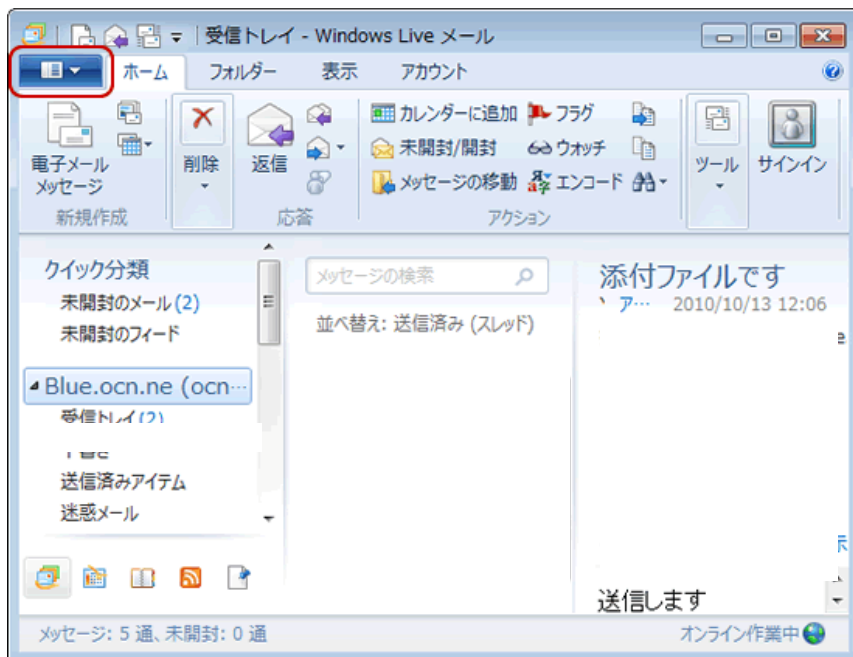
受信トレイ - Windows Live メール

ホーム フォルダー 表示 アカウント

電子メール メッセージ
新規作成
削除
返信
応答
カレンダーに追加 フラグ
未開封/開封 ウォッチ
メッセージの移動 エンコード
アクション
ツール
サインイン

クイック分類
未開封のメール (2)
未開封のフィード

Blue.ocn.ne (ocn···
受信トレイ (2)
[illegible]
送信済みアイテム
迷惑メール

メッセージの検索
並べ替え: 送信済み (スレッド)

添付ファイルです
ア··· 2010/10/13 12:06

送信します

メッセージ: 5 通、未開封: 0 通
オンライン作業中